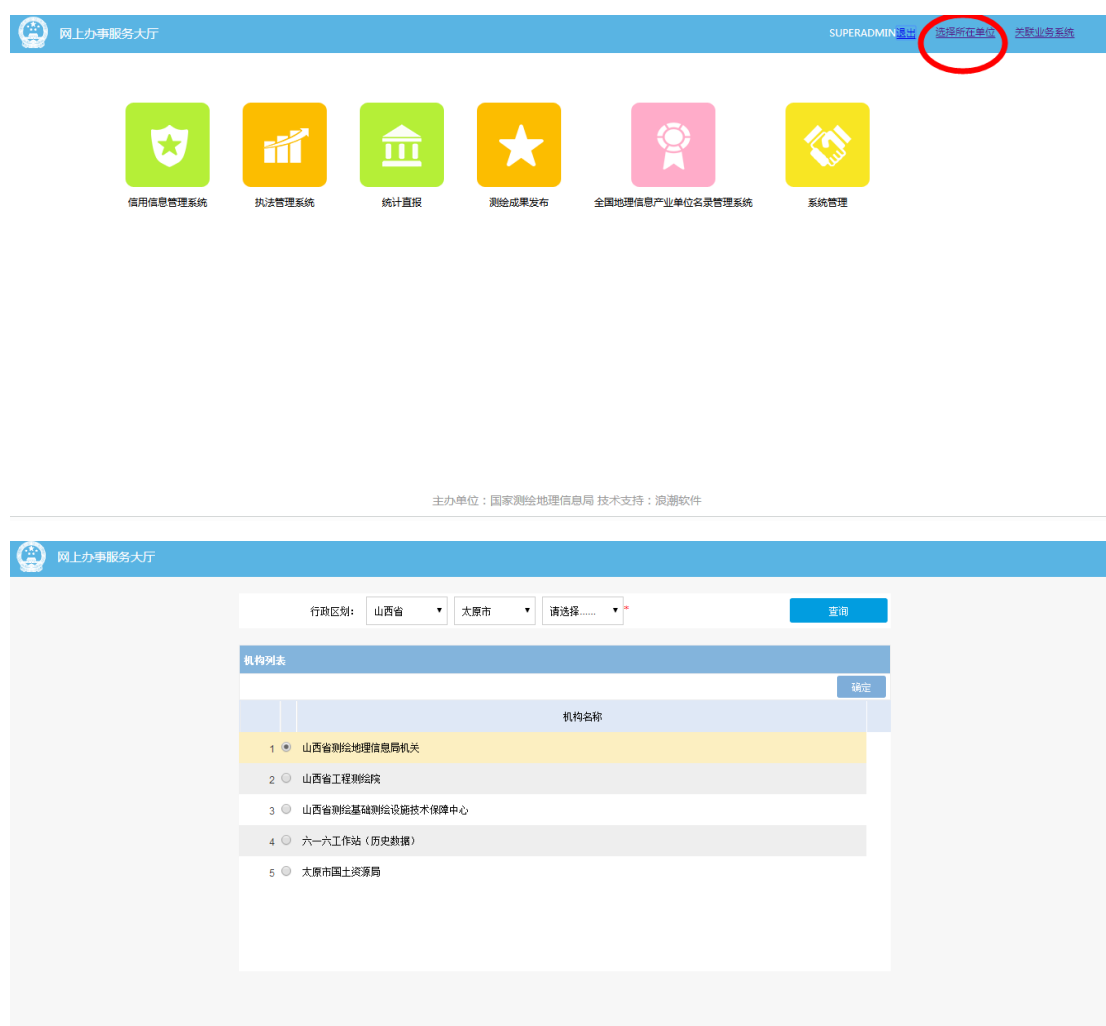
网上办事服务大厅

SUPERADMIN退出 选择所在单位 关联业务系统

信用信息管理系统
执法管理系统
统计直报
测绘成果发布
全国地理信息产业单位名录管理系统
系统管理

主办单位：国家测绘地理信息局 技术支持：浪潮软件

网上办事服务大厅

行政区划: 山西省 太原市 请选择...... *
查询

机构列表

确定

| | | 机构名称 |
|---|---|---|
| 1 | ◉ | 山西省测绘地理信息局机关 |
| 2 | ○ | 山西省工程测绘院 |
| 3 | ○ | 山西省测绘基础测绘设施技术保障中心 |
| 4 | ○ | 六一六工作站（历史数据） |
| 5 | ○ | 太原市国土资源局 |